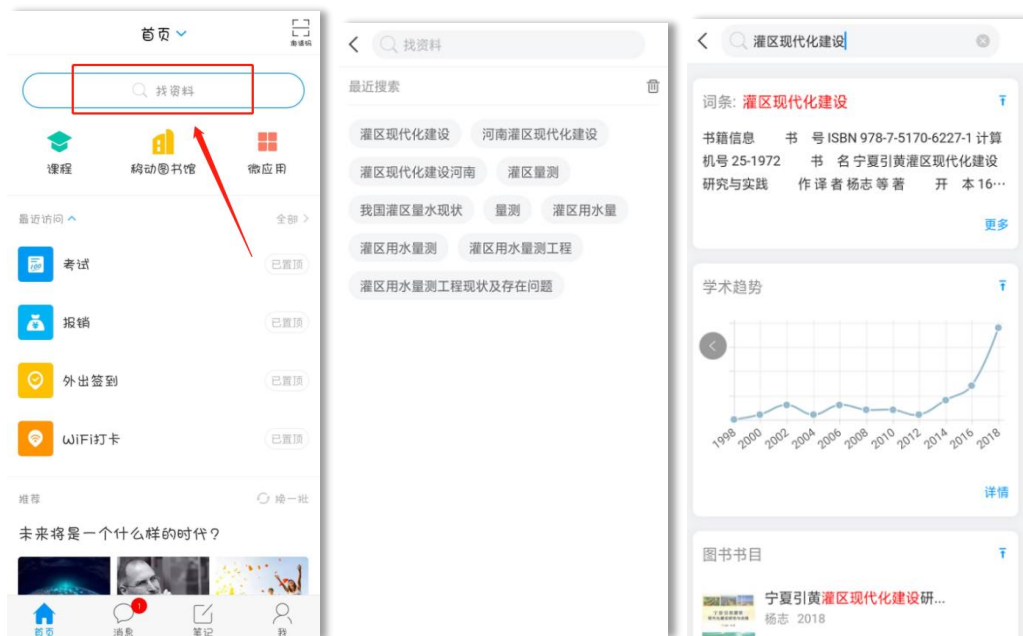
首页

邀请码

找资料

课程

移动图书馆

微应用

最近访问

全部

考试

已置顶

报销

已置顶

外出签到

已置顶

WiFi打卡

已置顶

推荐

换一批

未来将是一个什么样的时代？

首页

1

消息

笔记

我

找资料

最近搜索

灌区现代化建设

河南灌区现代化建设

灌区现代化建设河南

灌区量测

我国灌区量水现状

量测

灌区用水量

灌区用水量测

灌区用水量测工程

灌区用水量测工程现状及存在问题

灌区现代化建设

词条: 灌区现代化建设

书籍信息　书　号 ISBN 978-7-5170-6227-1 计算机号 25-1972　书　名 宁夏引黄灌区现代化建设研究与实践　作 译 者 杨志 等 著　开　本 16…

更多

学术趋势

1998 2000 2002 2004 2006 2008 2010 2012 2014 2016 2018

详情

图书书目

宁夏引黄灌区现代化建设研…

杨志 2018